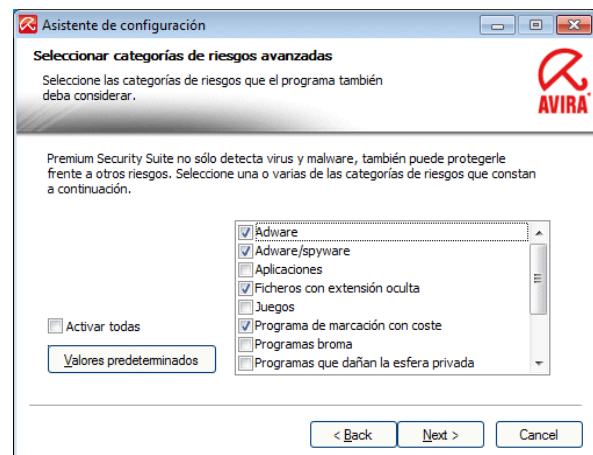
Asistente de configuración

Seleccionar categorías de riesgos avanzadas

Seleccione las categorías de riesgos que el programa también deba considerar.

AVIRA

Premium Security Suite no sólo detecta virus y malware, también puede protegerle frente a otros riesgos. Seleccione una o varias de las categorías de riesgos que constan a continuación.

Adware
Adware/spyware
Aplicaciones
Ficheros con extensión oculta
Juegos
Programa de marcación con coste
Programas broma
Programas que dañan la esfera privada

Activar todas

Valores predeterminados

< Back

Next >

Cancel